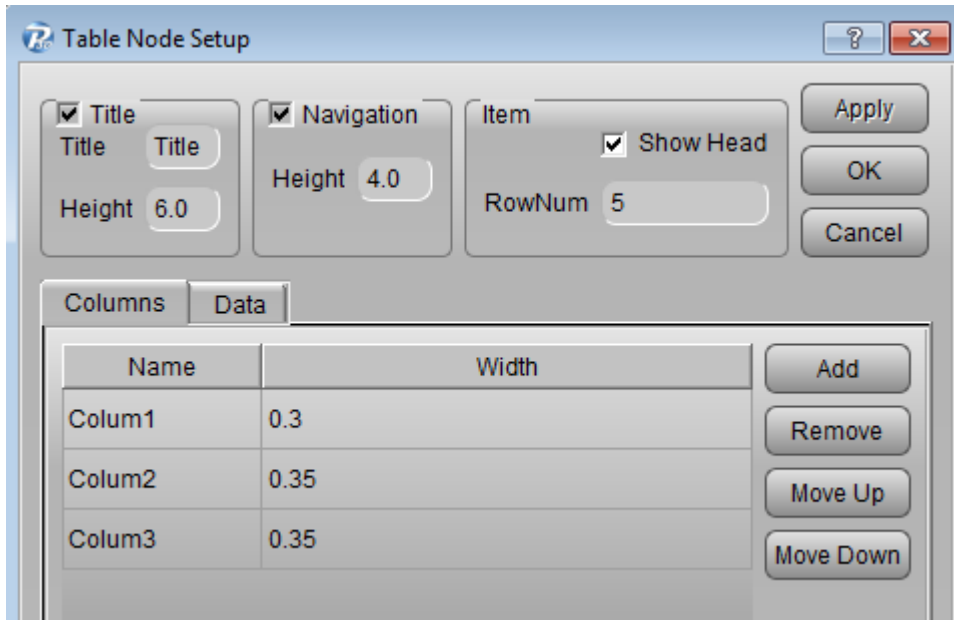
Table Node Setup

? X

Title
Title Title
Height 6.0

Navigation
Height 4.0

Item
Show Head
RowNum 5

Apply
OK
Cancel

Columns Data

| Name | Width |
|---|---|
| Colum1 | 0.3 |
| Colum2 | 0.35 |
| Colum3 | 0.35 |

Add
Remove
Move Up
Move Down